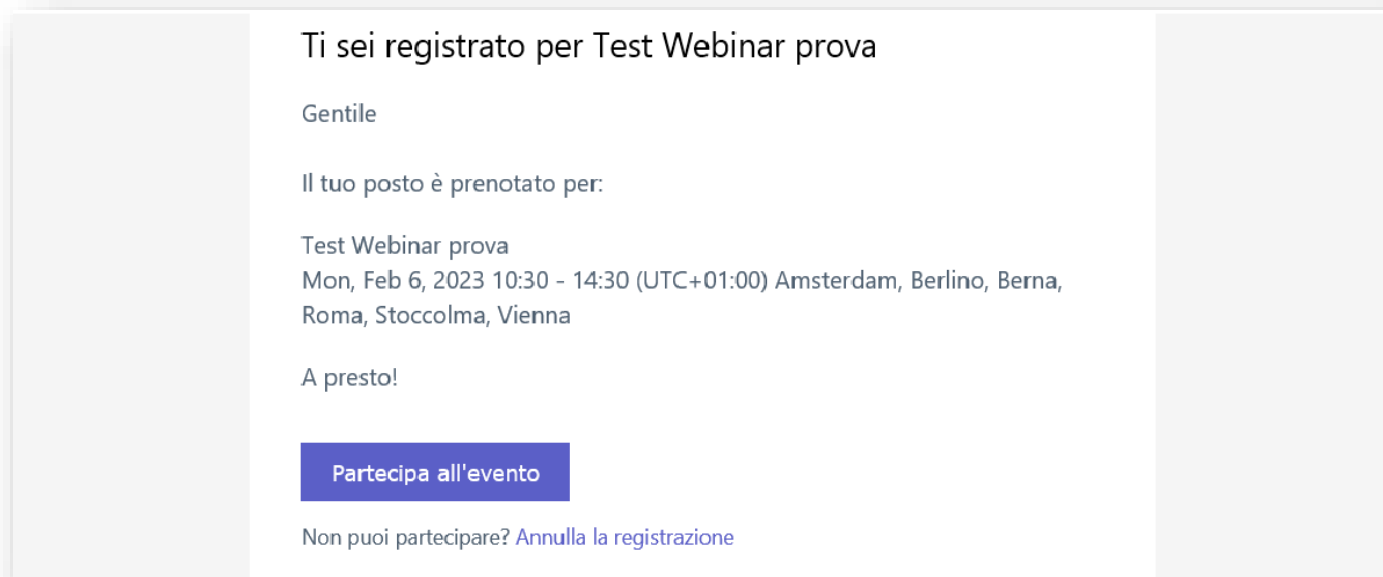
Ti sei registrato per Test Webinar prova

Gentile

Il tuo posto è prenotato per:

Test Webinar prova
Mon, Feb 6, 2023 10:30 - 14:30 (UTC+01:00) Amsterdam, Berlino, Berna, Roma, Stoccolma, Vienna

A presto!

Partecipa all'evento

Non puoi partecipare? Annulla la registrazione